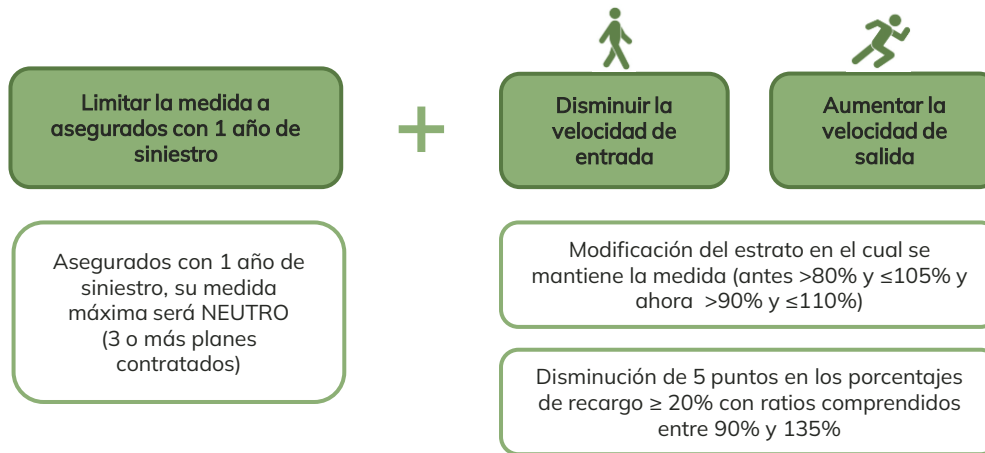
Limitar la medida a asegurados con 1 año de siniestro

+

Disminuir la velocidad de entrada

Aumentar la velocidad de salida

Asegurados con 1 año de siniestro, su medida máxima será NEUTRO (3 o más planes contratados)

Modificación del estrato en el cual se mantiene la medida (antes >80% y ≤105% y ahora >90% y ≤110%)

Disminución de 5 puntos en los porcentajes de recargo ≥ 20% con ratios comprendidos entre 90% y 135%